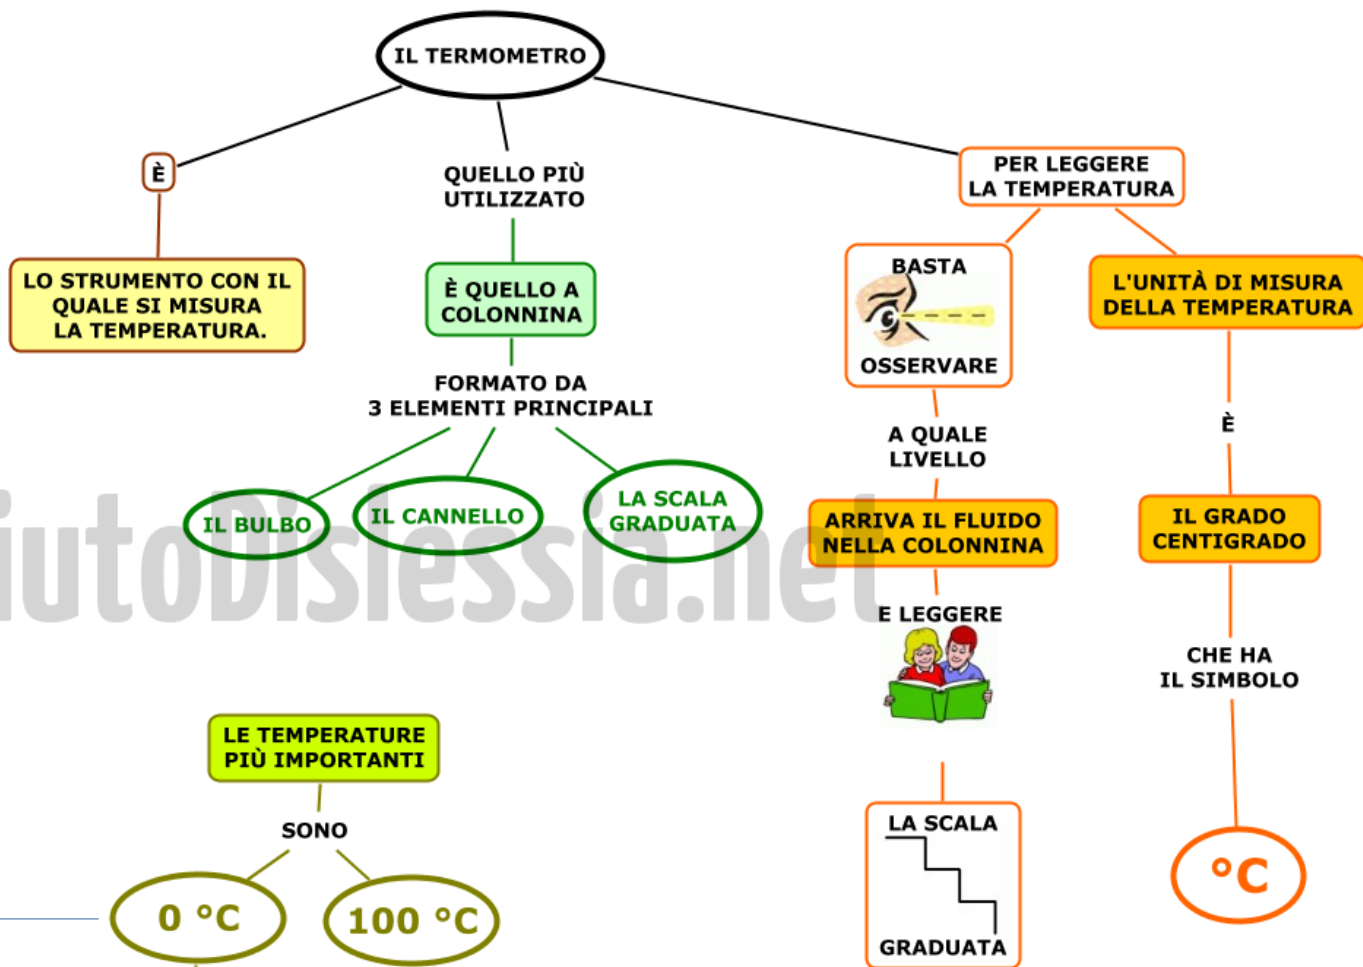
IL TERMOMETRO

È

LO STRUMENTO CON IL QUALE SI MISURA LA TEMPERATURA.

QUELLO PIÙ UTILIZZATO

È QUELLO A COLONNINA

FORMATO DA 3 ELEMENTI PRINCIPALI

IL BULBO

IL CANNELLO

LA SCALA GRADUATA

PER LEGGERE LA TEMPERATURA

BASTA OSSERVARE

A QUALE LIVELLO

ARRIVA IL FLUIDO NELLA COLONNINA

E LEGGERE

LA SCALA GRADUATA

L'UNITÀ DI MISURA DELLA TEMPERATURA

È

IL GRADO CENTIGRADO

CHE HA IL SIMBOLO

°C

LE TEMPERATURE PIÙ IMPORTANTI

SONO

0 °C

100 °C

iutoDislessia.net